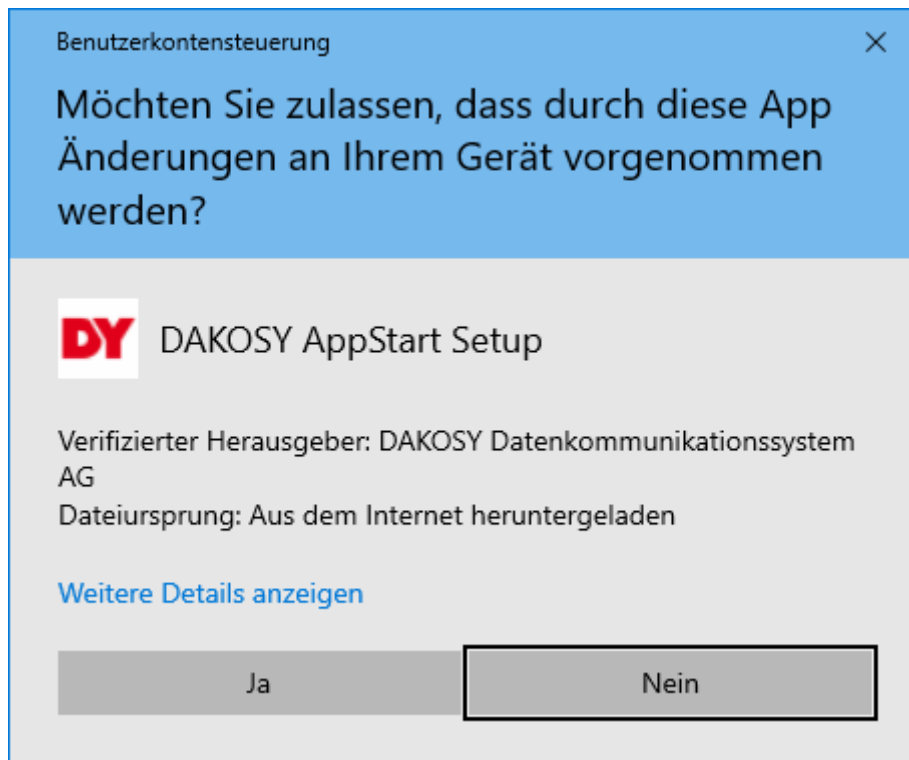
Benutzerkontensteuerung

×

Möchten Sie zulassen, dass durch diese App Änderungen an Ihrem Gerät vorgenommen werden?

DY

DAKOSY AppStart Setup

Verifizierter Herausgeber: DAKOSY Datenkommunikationssystem AG
Dateiursprung: Aus dem Internet heruntergeladen

Weitere Details anzeigen

Ja

Nein